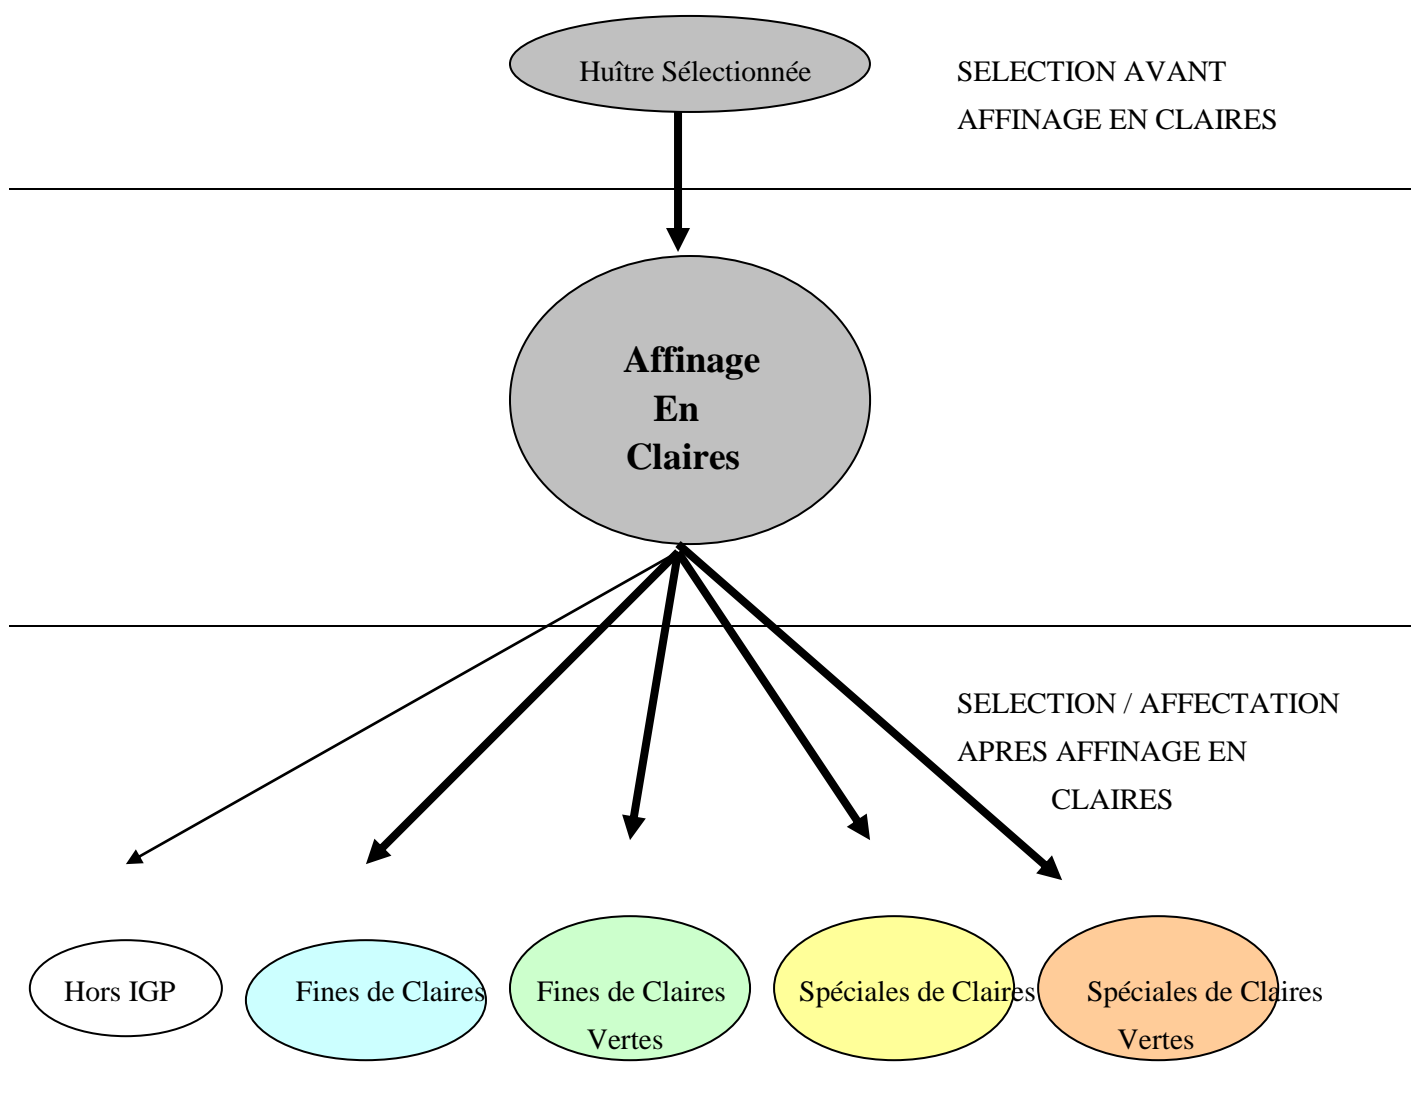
Huître Sélectionnée

SELECTION AVANT AFFINAGE EN CLAIRES

Affinage En Claires

SELECTION / AFFECTATION APRES AFFINAGE EN CLAIRES

Hors IGP

Fines de Claires

Fines de Claires Vertes

Spéciales de Claires

Spéciales de Claires Vertes